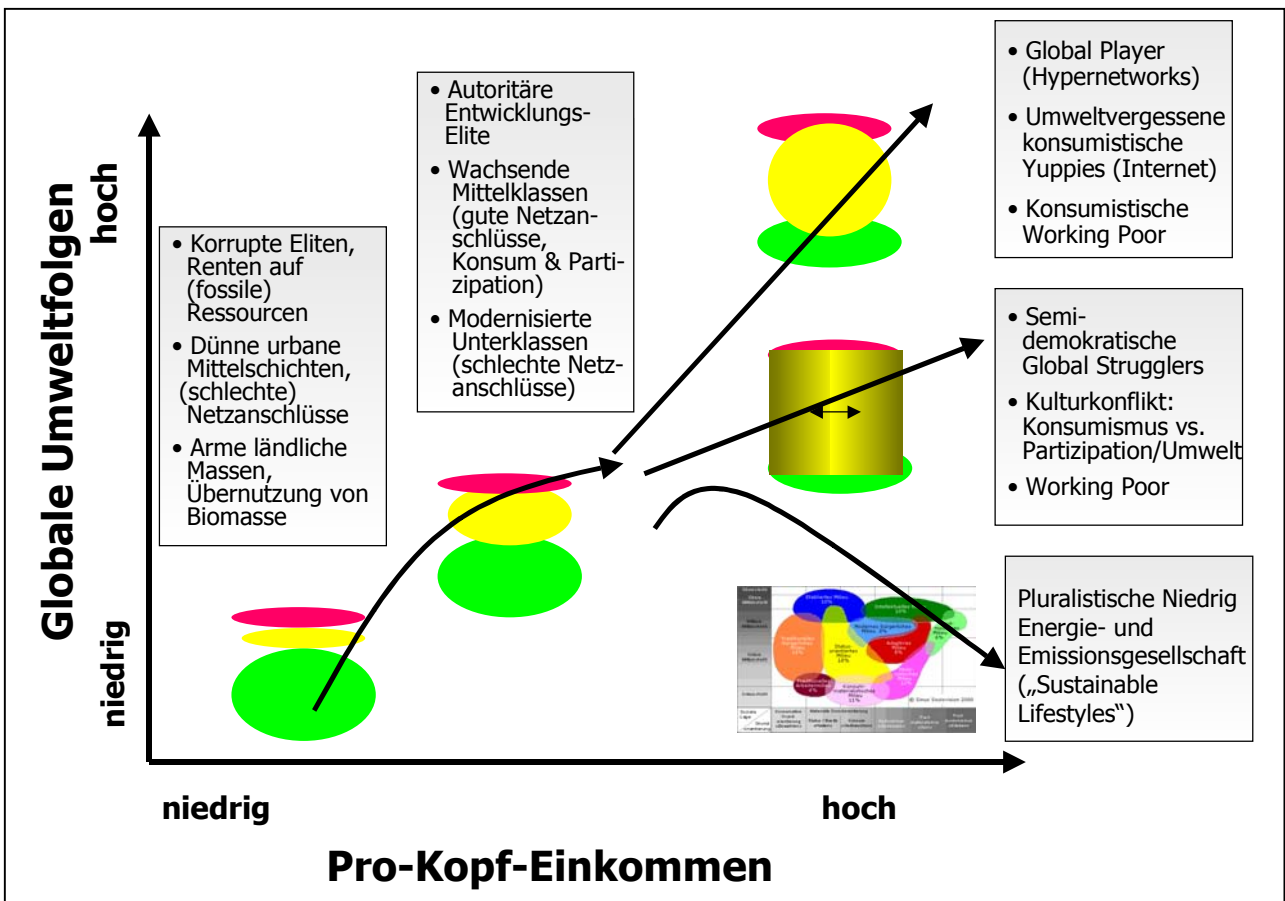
Globale Umweltfolgen

hoch

niedrig

• Korrupte Eliten, Renten auf (fossile) Ressourcen
• Dünne urbane Mittelschichten, (schlechte) Netzanschlüsse
• Arme ländliche Massen, Übernutzung von Biomasse

• Autoritäre Entwicklungs-Elite
• Wachsende Mittelklassen (gute Netzanschlüsse, Konsum & Partizipation)
• Modernisierte Unterklassen (schlechte Netzanschlüsse)

• Global Player (Hypernetworks)
• Umweltvergessene konsumistische Yuppies (Internet)
• Konsumistische Working Poor

• Semi-demokratische Global Strugglers
• Kulturkonflikt: Konsumismus vs. Partizipation/Umwelt
• Working Poor

Pluralistische Niedrig Energie- und Emissionsgesellschaft („Sustainable Lifestyles")

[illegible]

niedrig

hoch

Pro-Kopf-Einkommen